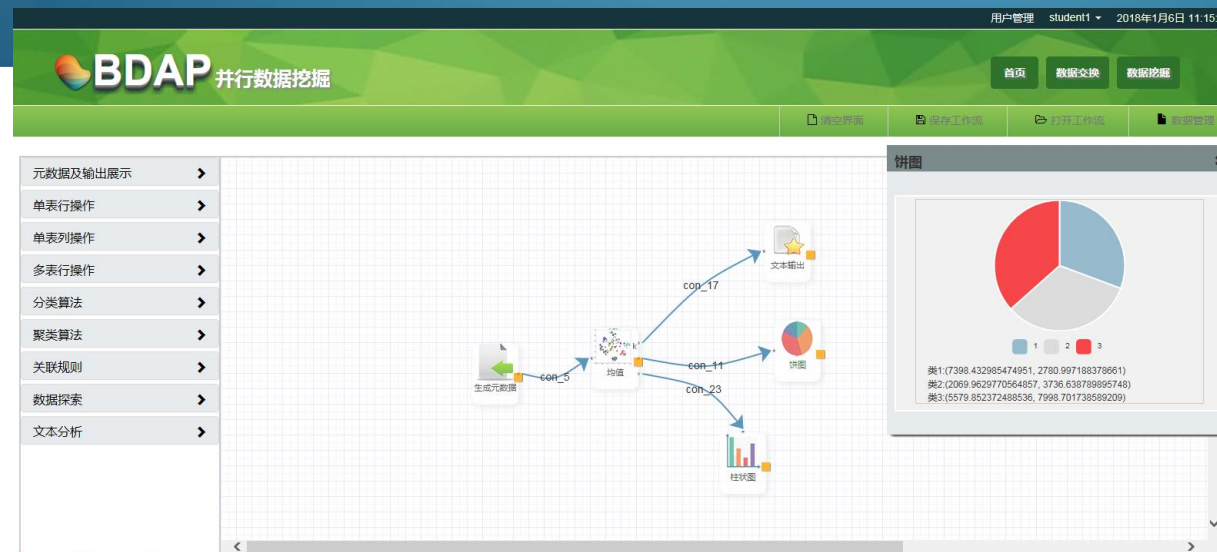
用户管理 student1 ▾ 2018年1月6日 11:15

BDAP 并行数据挖掘

首页 数据交换 数据挖掘

清空界面 保存工作流 打开工作流 数据管理

元数据及输出展示
单表行操作
单表列操作
多表行操作
分类算法
聚类算法
关联规则
数据探索
文本分析

文本输出
con_17
饼图
con_11
生成元数据
con_5
均值
con_23
柱状图

饼图

1 2 3

类1:(7398.432985474951, 2780.997188378661)
类2:(2069.9629770564857, 3736.638789895748)
类3:(5579.852372488536, 7998.701738589209)